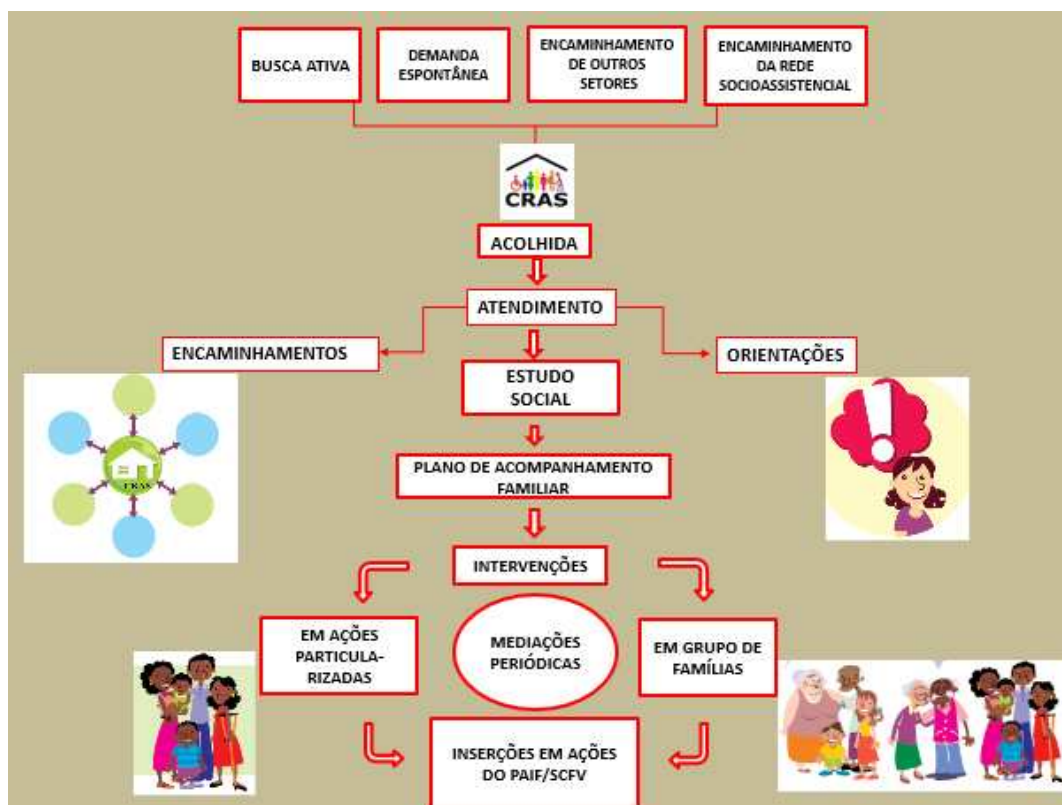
BUSCA ATIVA

DEMANDA ESPONTÂNEA

ENCAMINHAMENTO DE OUTROS SETORES

ENCAMINHAMENTO DA REDE SOCIOASSISTENCIAL

CRAS

ACOLHIDA

ATENDIMENTO

ENCAMINHAMENTOS

ORIENTAÇÕES

ESTUDO SOCIAL

CRAS

PLANO DE ACOMPANHAMENTO FAMILIAR

INTERVENÇÕES

EM AÇÕES PARTICULARIZADAS

MEDIAÇÕES PERIÓDICAS

EM GRUPO DE FAMÍLIAS

INSERÇÕES EM AÇÕES DO PAIF/SCFV